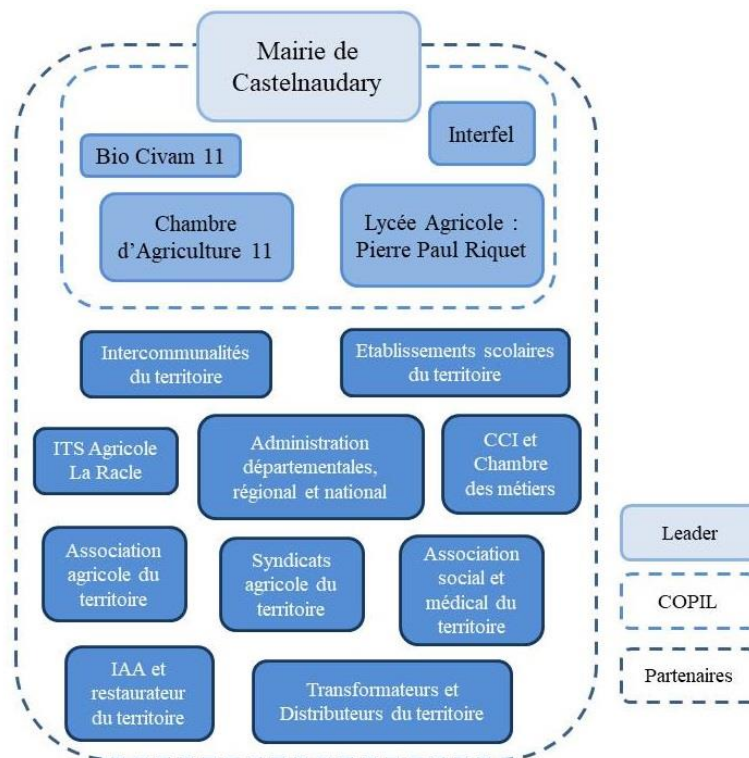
Mairie de Castelnaudary

Interfel

Bio Civam 11

Chambre d'Agriculture 11

Lycée Agricole : Pierre Paul Riquet

Intercommunalités du territoire

Etablissements scolaires du territoire

ITS Agricole La Racle

Administration départementales, régional et national

CCI et Chambre des métiers

Association agricole du territoire

Syndicats agricole du territoire

Association social et médical du territoire

IAA et restaurateur du territoire

Transformateurs et Distributeurs du territoire

Leader

COPIL

Partenaires